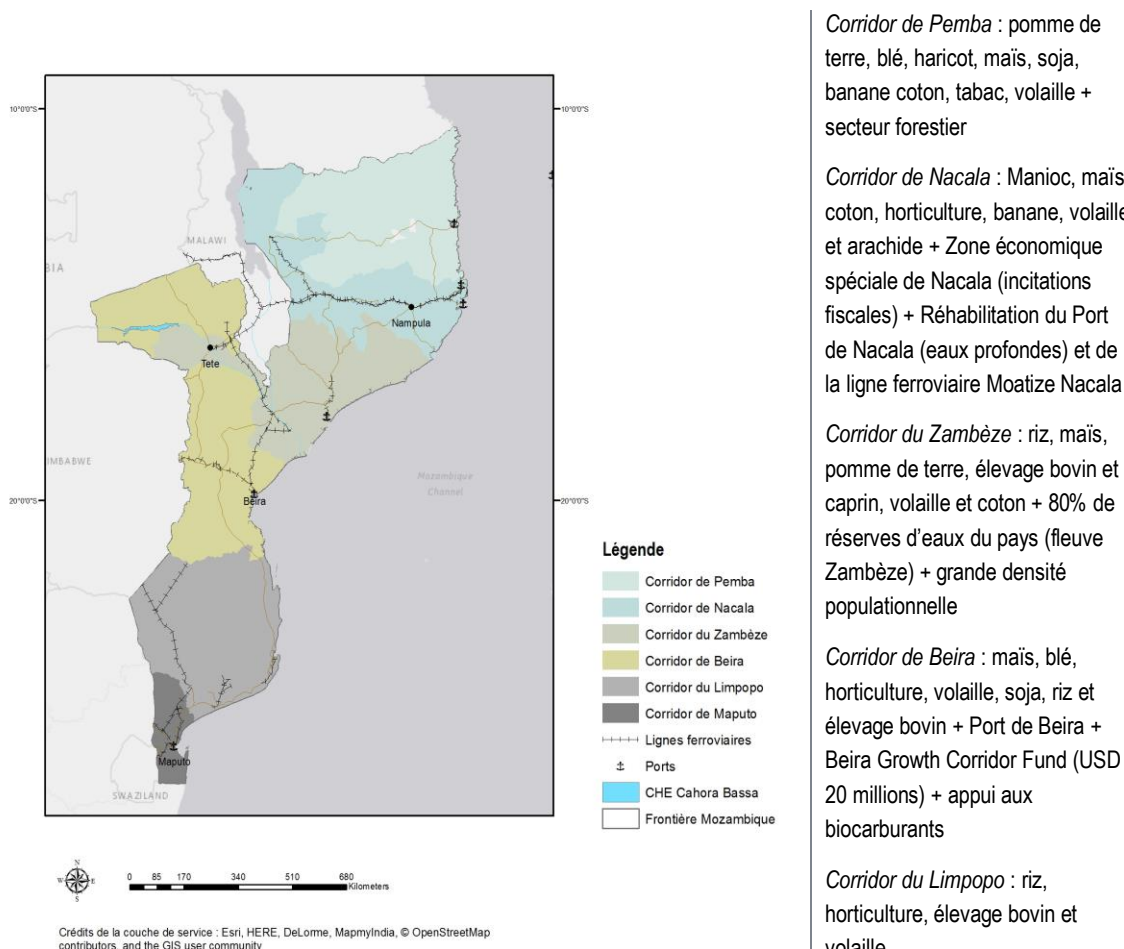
10°0'0"S

10°0'0"S

MALAWI

BIA

Nampula

Tete

IMBABWE

Mozambique Channel

20°0'0"S

Beira

20°0'0"S

Maputo

SWAZILAND

Légende

Corridor de Pemba

Corridor de Nacala

Corridor du Zambèze

Corridor de Beira

Corridor du Limpopo

Corridor de Maputo

Lignes ferroviaires

Ports

CHE Cahora Bassa

Frontière Mozambique

N W E S

0 85 170 340 510 680 Kilometers

Crédits de la couche de service : Esri, HERE, DeLorme, MapmyIndia, © OpenStreetMap contributors, and the GIS user community

*Corridor de Pemba* : pomme de terre, blé, haricot, maïs, soja, banane coton, tabac, volaille + secteur forestier

*Corridor de Nacala* : Manioc, maïs, coton, horticulture, banane, volaille et arachide + Zone économique spéciale de Nacala (incitations fiscales) + Réhabilitation du Port de Nacala (eaux profondes) et de la ligne ferroviaire Moatize Nacala

*Corridor du Zambèze* : riz, maïs, pomme de terre, élevage bovin et caprin, volaille et coton + 80% de réserves d'eaux du pays (fleuve Zambèze) + grande densité populationnelle

*Corridor de Beira* : maïs, blé, horticulture, volaille, soja, riz et élevage bovin + Port de Beira + Beira Growth Corridor Fund (USD 20 millions) + appui aux biocarburants

*Corridor du Limpopo* : riz, horticulture, élevage bovin et volaille